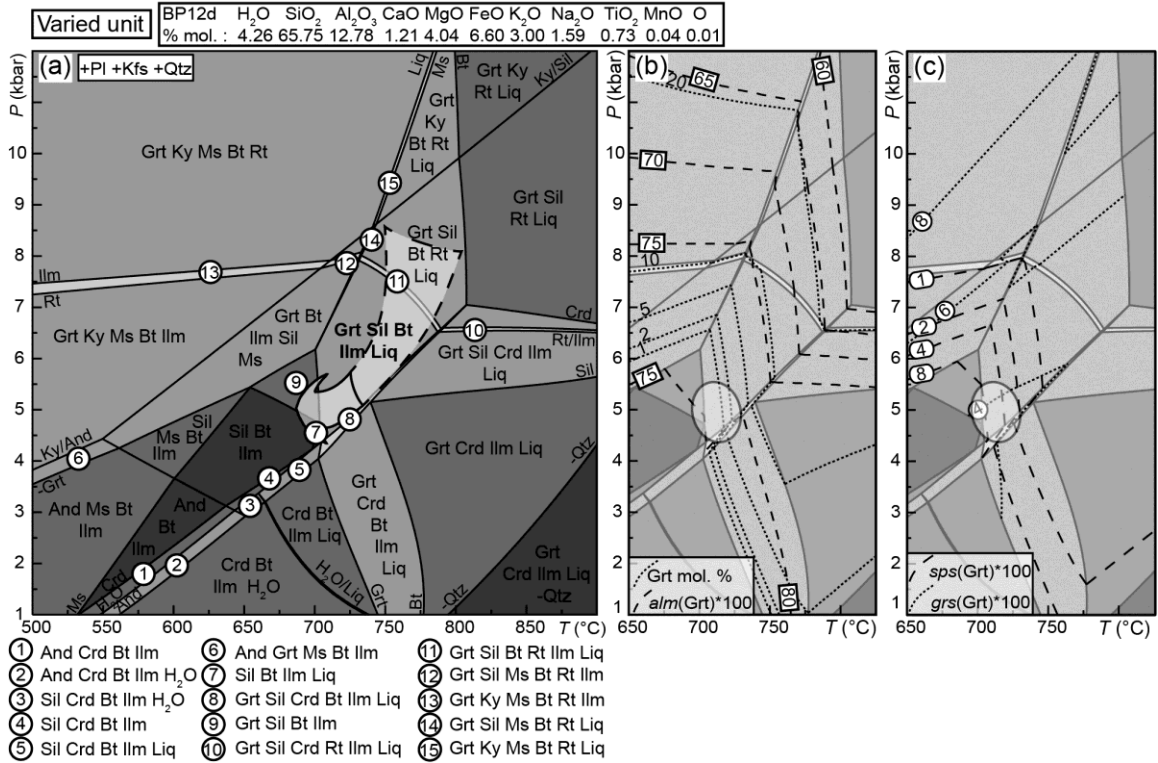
Varied unit

| BP12d | $H_2O$ | $SiO_2$ | $Al_2O_3$ | CaO | MgO | FeO | $K_2O$ | $Na_2O$ | $TiO_2$ | MnO | O |
|---|---|---|---|---|---|---|---|---|---|---|---|
| % mol. : | 4.26 | 65.75 | 12.78 | 1.21 | 4.04 | 6.60 | 3.00 | 1.59 | 0.73 | 0.04 | 0.01 |

(a) +Pl +Kfs +Qtz

P (kbar)

Grt Ky Ms Bt Rt
Liq
Ms
Bt
Grt Ky Rt Liq
Ky/Sil
Grt Ky Bt Rt Liq
Grt Sil Rt Liq
15
14
12
13
Ilm
Rt
Grt Sil Bt Rt Liq
11
Crd
Grt Ky Ms Bt Ilm
Grt Bt Ilm Sil Ms
Grt Sil Bt Ilm Liq
10
Rt/Ilm
Grt Sil Crd Ilm Liq
Sil
9
8
7
Sil
Ms Bt Ilm
Sil Bt Ilm
Ky/And
6
-Grt
Grt Crd Ilm Liq
-Qtz
5
4
3
And Ms Bt Ilm
And Bt
Ilm
Crd Bt Ilm Liq
Grt Crd Bt Ilm Liq
2
1
Crd Bt Ilm $H_2O$
$H_2O/Liq$
Grt
Bt
-Qtz
Grt Crd Ilm Liq -Qtz
Ms
$H_2O$
Crd
And

500 550 600 650 700 750 800 850 T (°C)

(b)
P (kbar)
20
65
60
70
75
10
5
2
1
75
80
Grt mol. %
alm(Grt)*100
650 700 750 T (°C)

(c)
P (kbar)
8
1
6
2
4
8
4
sps(Grt)*100
grs(Grt)*100
650 700 750 T (°C)

1 And Crd Bt Ilm
2 And Crd Bt Ilm $H_2O$
3 Sil Crd Bt Ilm $H_2O$
4 Sil Crd Bt Ilm
5 Sil Crd Bt Ilm Liq
6 And Grt Ms Bt Ilm
7 Sil Bt Ilm Liq
8 Grt Sil Crd Bt Ilm Liq
9 Grt Sil Bt Ilm
10 Grt Sil Crd Rt Ilm Liq
11 Grt Sil Bt Rt Ilm Liq
12 Grt Sil Ms Bt Rt Ilm
13 Grt Ky Ms Bt Rt Ilm
14 Grt Sil Ms Bt Rt Liq
15 Grt Ky Ms Bt Rt Liq